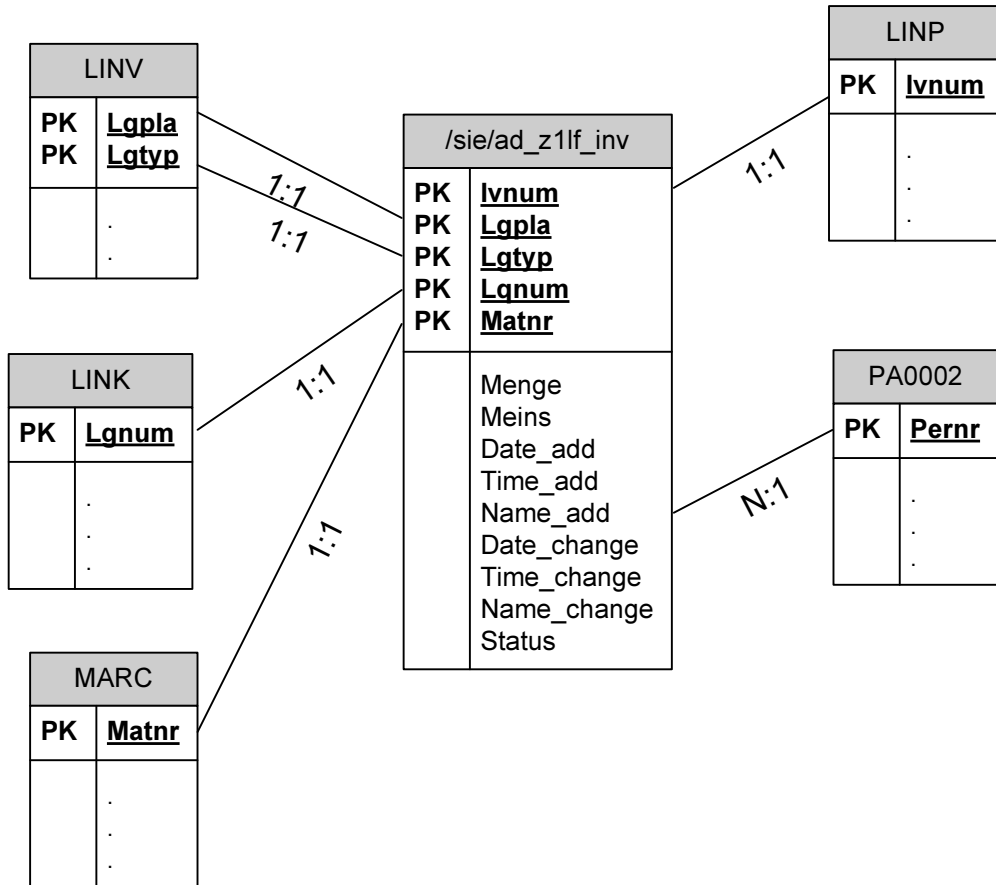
LINV

PK Lgpla
PK Lgtyp

.
.

1:1
1:1

/sie/ad_z1lf_inv

PK Ivnum
PK Lgpla
PK Lgtyp
PK Lgnum
PK Matnr

Menge
Meins
Date_add
Time_add
Name_add
Date_change
Time_change
Name_change
Status

LINP

PK Ivnum

.
.
.

1:1

LINK

PK Lgnum

.
.
.

1:1

1:1

PA0002

PK Pernr

.
.
.

N:1

MARC

PK Matnr

.
.
.